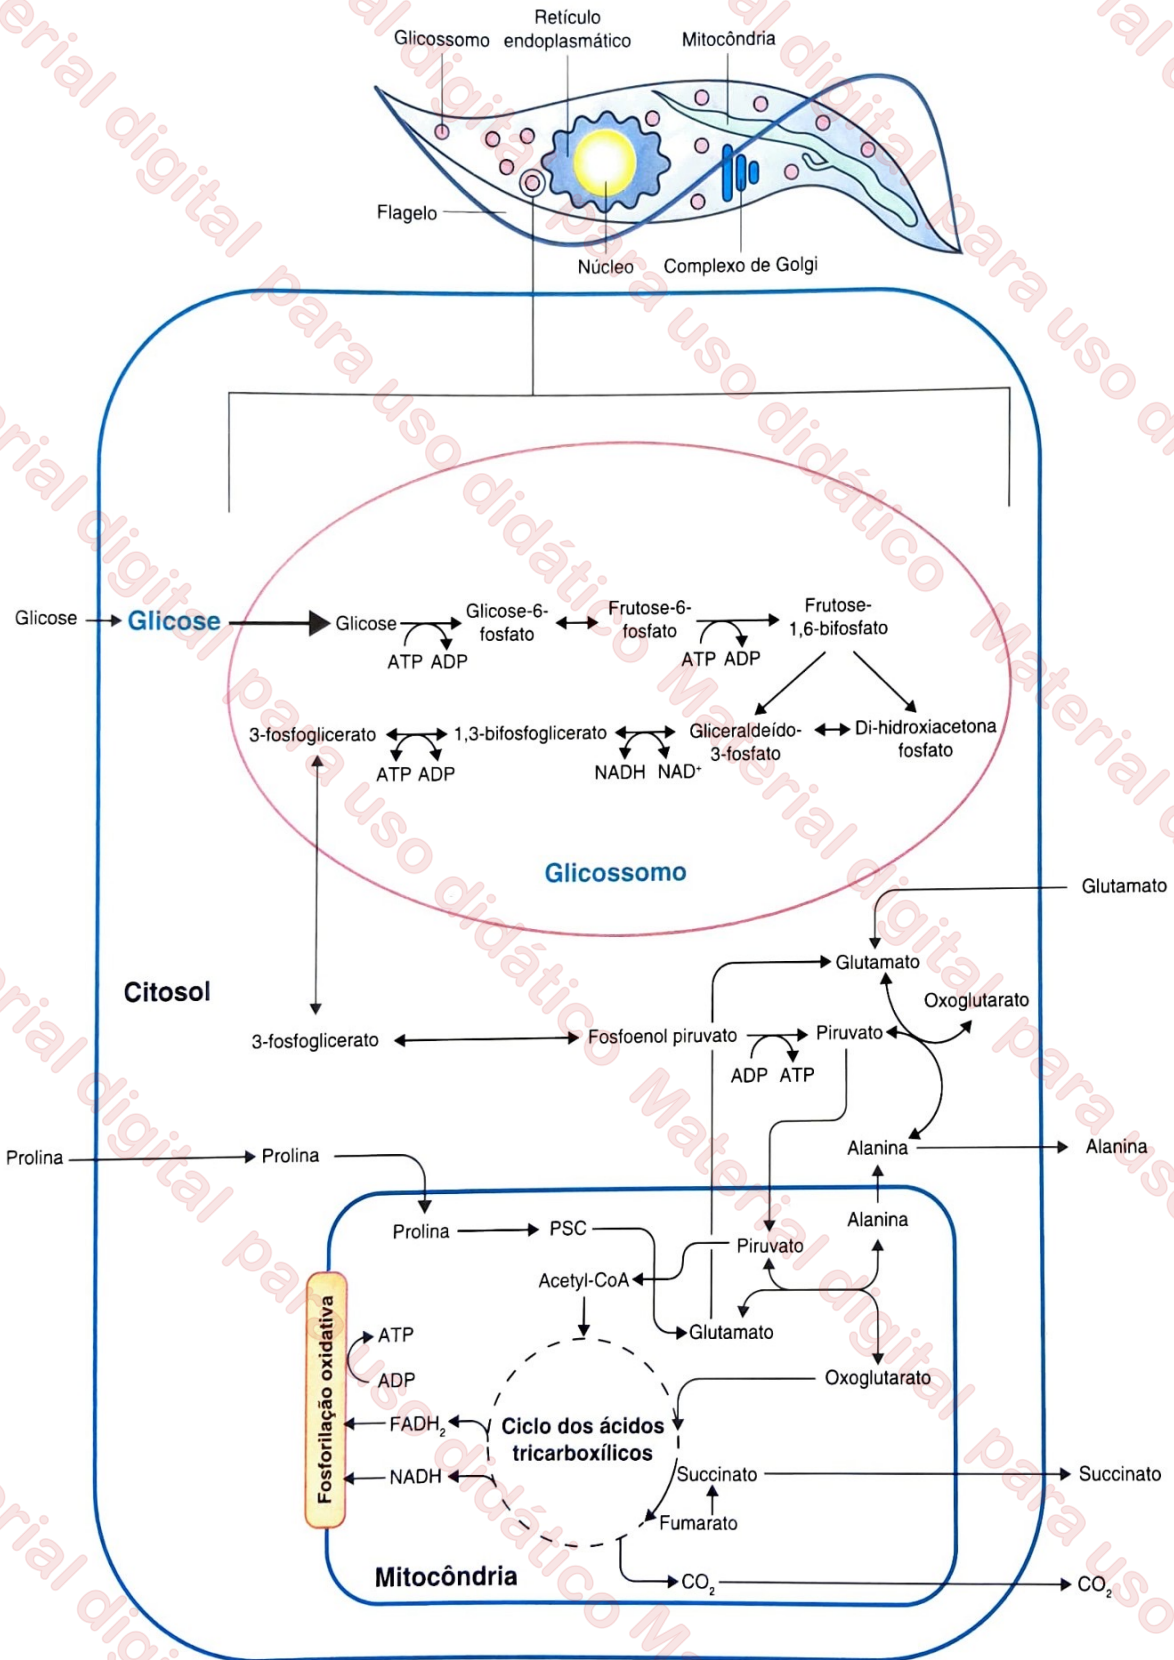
Glicossomo
Retículo endoplasmático
Mitocôndria
Flagelo
Núcleo
Complexo de Golgi

Glicose
Glicose
Glicose
ATP ADP
Glicose-6-fosfato
Frutose-6-fosfato
ATP ADP
Frutose-1,6-bifosfato
3-fosfoglicerato
ATP ADP
1,3-bifosfoglicerato
NADH NAD$^+$
Gliceraldeído-3-fosfato
Di-hidroxiacetona fosfato
Glicossomo

Glutamato
Glutamato
Oxoglutarato
Citosol
3-fosfoglicerato
Fosfoenol piruvato
Piruvato
ADP ATP
Alanina
Alanina
Prolina
Prolina
Prolina
PSC
Alanina
Piruvato
Acetyl-CoA
Glutamato
Fosforilação oxidativa
ATP
ADP
Oxoglutarato
FADH$_2$
Ciclo dos ácidos tricarboxílicos
NADH
Succinato
Succinato
Fumarato
Mitocôndria
$CO_2$
$CO_2$

Material digital para uso didático